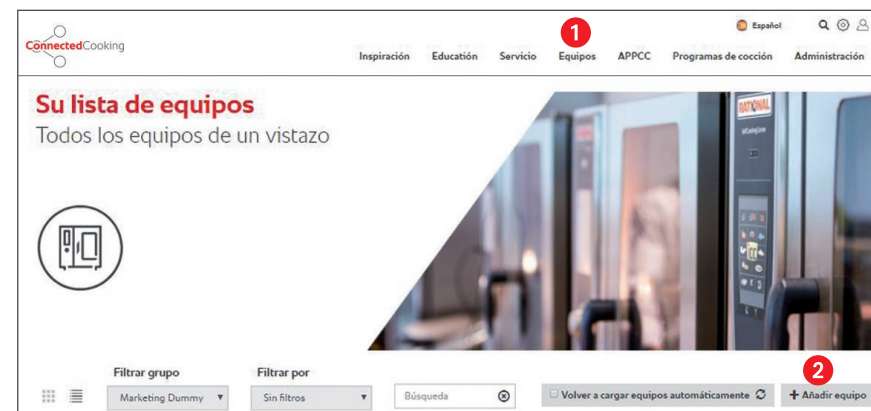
ConnectedCooking

Español

Inspiración Educación Servicio Equipos APPCC Programas de cocción Administración

1

Su lista de equipos
Todos los equipos de un vistazo

RATIONAL

Filtrar grupo
Marketing Dummy

Filtrar por
Sin filtros

Búsqueda

Volver a cargar equipos automáticamente

2

+ Añadir equipo